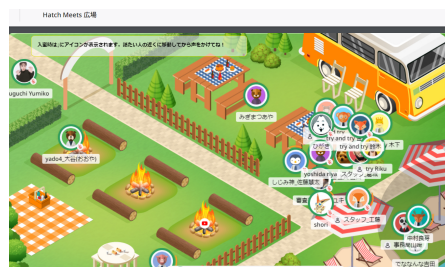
Hatch Meets 広場

入室時はこアイコンが表示されます。誰たいんの近くに移動してから声をかけてね！

uguchi Yumiko

みぎまつあや

yado4_大谷おおや

try and try
try and try 鈴木
ひげき
木下
yoshida riya
try Riku
しじみ軍_佐藤健太
スタッフ
スタッフ_工藤
shori
田村蒼斗
事務局山崎
でななん吉田